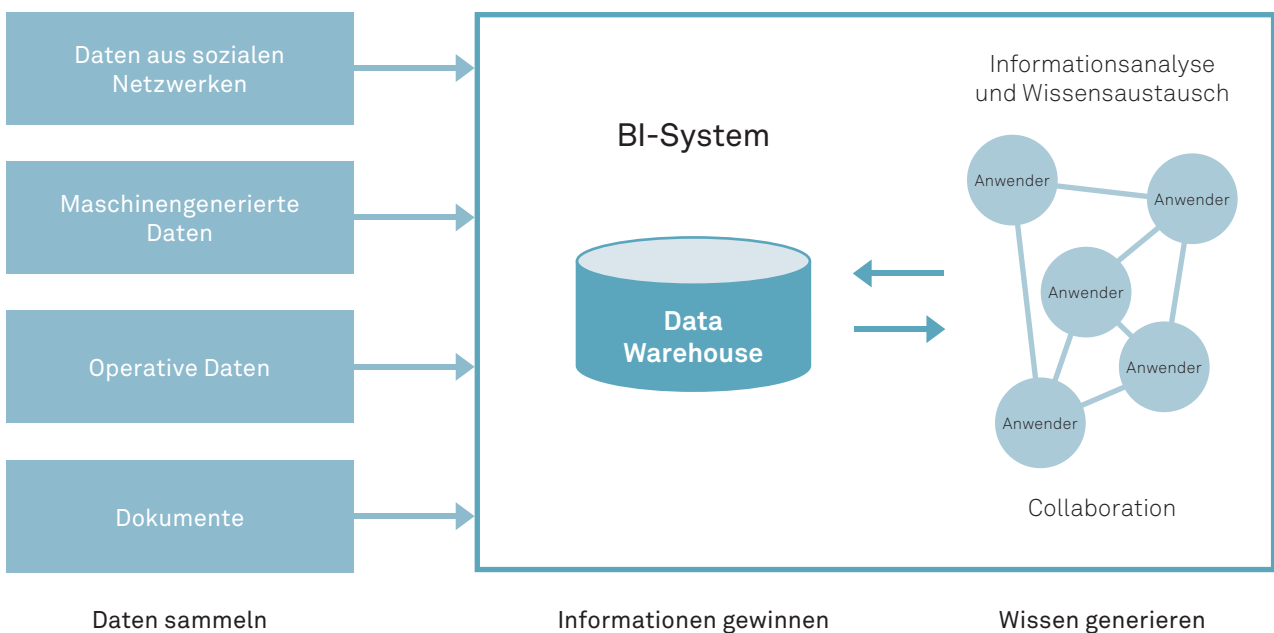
Daten aus sozialen Netzwerken

Maschinengenerierte Daten

Operative Daten

Dokumente

BI-System

Data Warehouse

Informationsanalyse und Wissensaustausch

Anwender

Anwender

Anwender

Anwender

Anwender

Collaboration

Daten sammeln

Informationen gewinnen

Wissen generieren